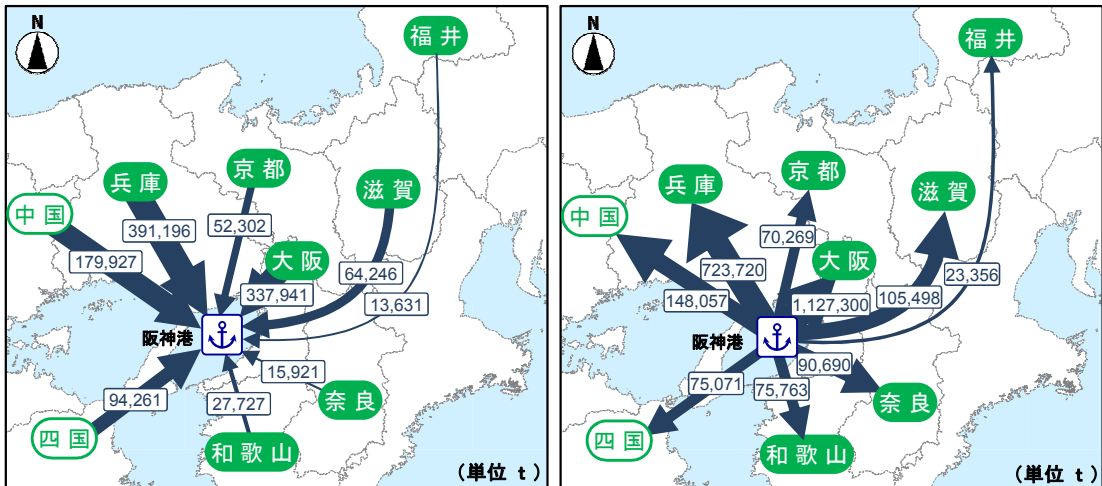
N

福井

京都

兵庫

滋賀

中国

391,196

52,302

大阪

179,927

64,246

337,941

13,631

阪神港

15,921

94,261

奈良

27,727

四国

和歌山

(単位 t)

N

福井

京都

兵庫

滋賀

中国

70,269

723,720

大阪

148,057

1,127,300

105,498

23,356

阪神港

90,690

75,071

75,763

奈良

四国

和歌山

(単位 t)